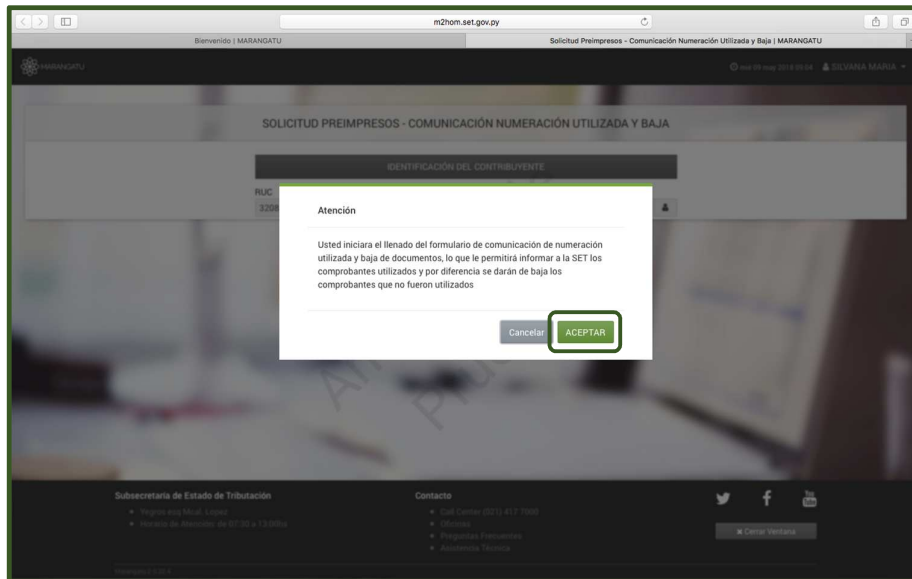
m2hom.set.gov.py

Bienvenido | MARANGATU

Solicitud Preimpresos - Comunicación Numeración Utilizada y Baja | MARANGATU

MARANGATU

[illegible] SILVANA MARIA

SOLICITUD PREIMPRESOS - COMUNICACIÓN NUMERACIÓN UTILIZADA Y BAJA

IDENTIFICACIÓN DEL CONTRIBUYENTE

RUC

320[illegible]

Atención

Usted iniciara el llenado del formulario de comunicación de numeración utilizada y baja de documentos, lo que le permitirá informar a la SET los comprobantes utilizados y por diferencia se darán de baja los comprobantes que no fueron utilizados

Cancelar

ACEPTAR

Subsecretaria de Estado de Tributación

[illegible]

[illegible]

Contacto

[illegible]

Oficinas

Preguntas Frecuentes

Asistencia Técnica

Cerrar Ventana

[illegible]